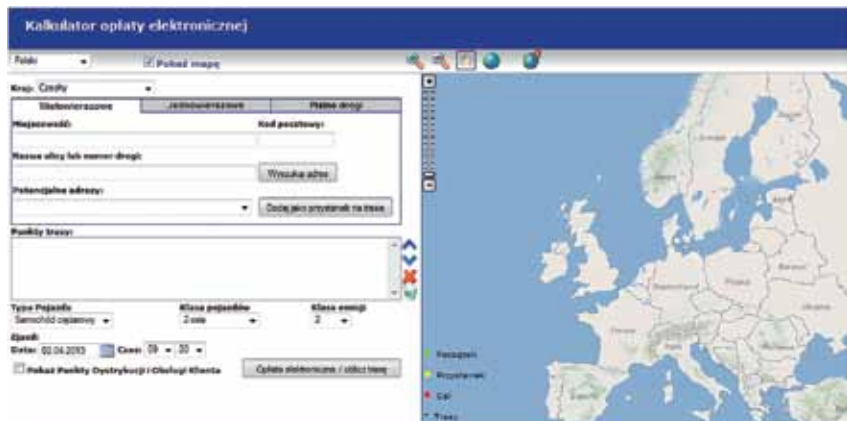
Kalkulator opłaty elektronicznej

Polski

Pokaż mapę

Kraj: Czechy

Tekstowierszowe

Jednowierszowe

Płatne drogi

Miejscowość:

Kod pocztowy:

Nazwa ulicy lub numer drogi:

Wyszukaj adres

Potencjalne adresy:

Dodaj jako przystanek na trasie

Punkty trasy:

Typ Pojazdu

Samochód ciężarowy

Klasa pojazdów

2 osie

Klasa emisji

2

Zjazd:

Data: 02.04.2013

Czas: 09 : 30

Pokaż Punkty Dystrybucji i Obsługi Klienta

Opłata elektroniczna / oblicz trasę

Początek

Przystanek

Cel

Trasa